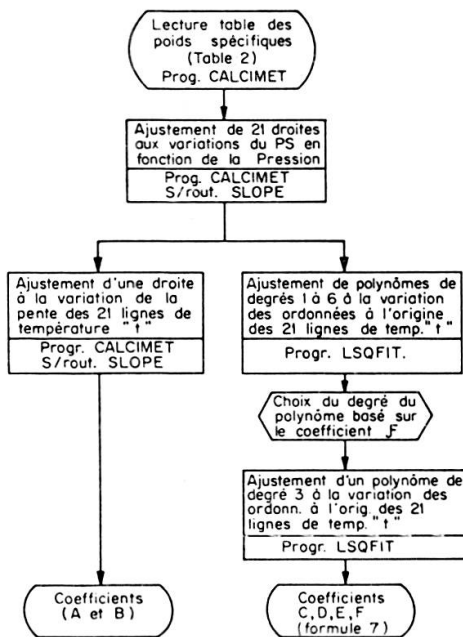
Lecture table des poids spécifiques (Table 2) Prog. CALCIMET

Ajustement de 21 droites aux variations du PS en fonction de la Pression

Prog. CALCIMET S/rout. SLOPE

Ajustement d'une droite à la variation de la pente des 21 lignes de température "t"

Progr. CALCIMET S/rout. SLOPE

Ajustement de polynômes de degrés 1 à 6 à la variation des ordonnées à l'origine des 21 lignes de temp. "t"

Progr. LSQFIT.

Choix du degré du polynôme basé sur le coefficient $F$

Ajustement d'un polynôme de degré 3 à la variation des ordonn. à l'orig. des 21 lignes de temp. "t"

Progr. LSQFIT

Coefficients (A et B)

Coefficients C, D, E, F (formule 7)